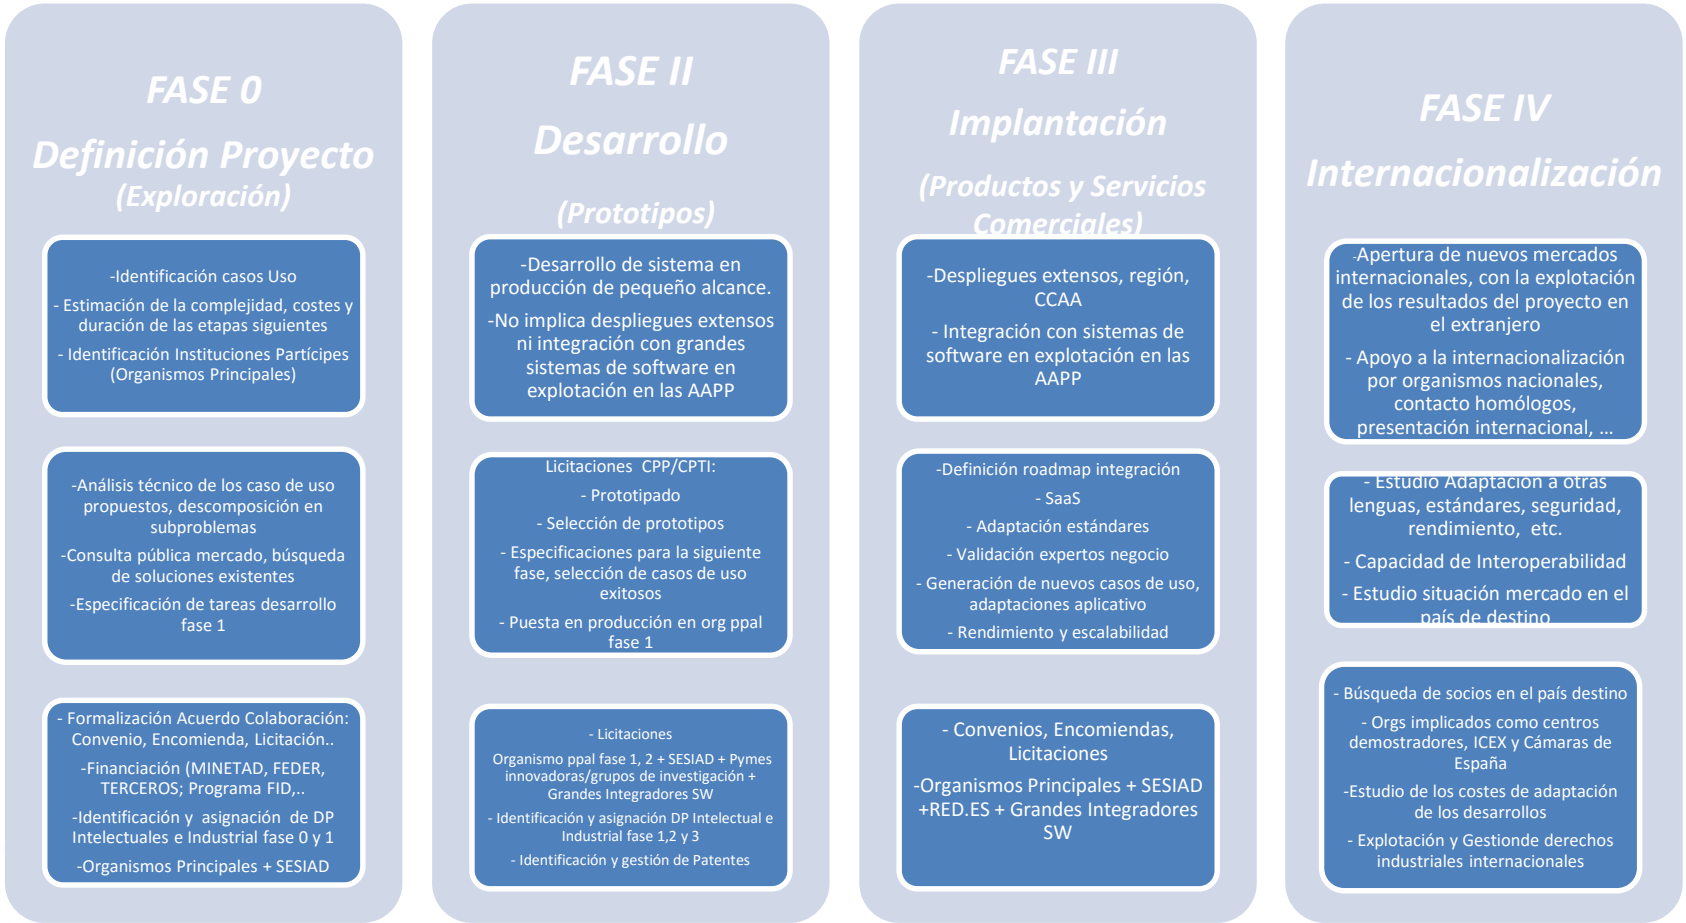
FASE 0

Definición Proyecto

(Exploración)

-Identificación casos Uso

- Estimación de la complejidad, costes y duración de las etapas siguientes

- Identificación Instituciones Partícipes (Organismos Principales)

-Análisis técnico de los caso de uso propuestos, descomposición en subproblemas

-Consulta pública mercado, búsqueda de soluciones existentes

-Especificación de tareas desarrollo fase 1

- Formalización Acuerdo Colaboración: Convenio, Encomienda, Licitación..

-Financiación (MINETAD, FEDER, TERCEROS; Programa FID,..

-Identificación y asignación de DP Intelectuales e Industrial fase 0 y 1

-Organismos Principales + SESIAD

FASE II

Desarrollo

(Prototipos)

-Desarrollo de sistema en producción de pequeño alcance.

-No implica despliegues extensos ni integración con grandes sistemas de software en explotación en las AAPP

Licitaciones CPP/CPTI:

- Prototipado

- Selección de prototipos

- Especificaciones para la siguiente fase, selección de casos de uso exitosos

- Puesta en producción en org ppal fase 1

- Licitaciones

Organismo ppal fase 1, 2 + SESIAD + Pymes innovadoras/grupos de investigación + Grandes Integradores SW

- Identificación y asignación DP Intelectual e Industrial fase 1,2 y 3

- Identificación y gestión de Patentes

FASE III

Implantación

(Productos y Servicios Comerciales)

-Despliegues extensos, región, CCAA

- Integración con sistemas de software en explotación en las AAPP

-Definición roadmap integración

- SaaS

- Adaptación estándares

- Validación expertos negocio

- Generación de nuevos casos de uso, adaptaciones aplicativo

- Rendimiento y escalabilidad

- Convenios, Encomiendas, Licitaciones

-Organismos Principales + SESIAD +RED.ES + Grandes Integradores SW

FASE IV

Internacionalización

-Apertura de nuevos mercados internacionales, con la explotación de los resultados del proyecto en el extranjero

- Apoyo a la internacionalización por organismos nacionales, contacto homólogos, presentación internacional, ...

- Estudio Adaptación a otras lenguas, estándares, seguridad, rendimiento, etc.

- Capacidad de Interoperabilidad

- Estudio situación mercado en el país de destino

- Búsqueda de socios en el país destino

- Orgs implicados como centros demostradores, ICEX y Cámaras de España

-Estudio de los costes de adaptación de los desarrollos

- Explotación y Gestionde derechos industriales internacionales